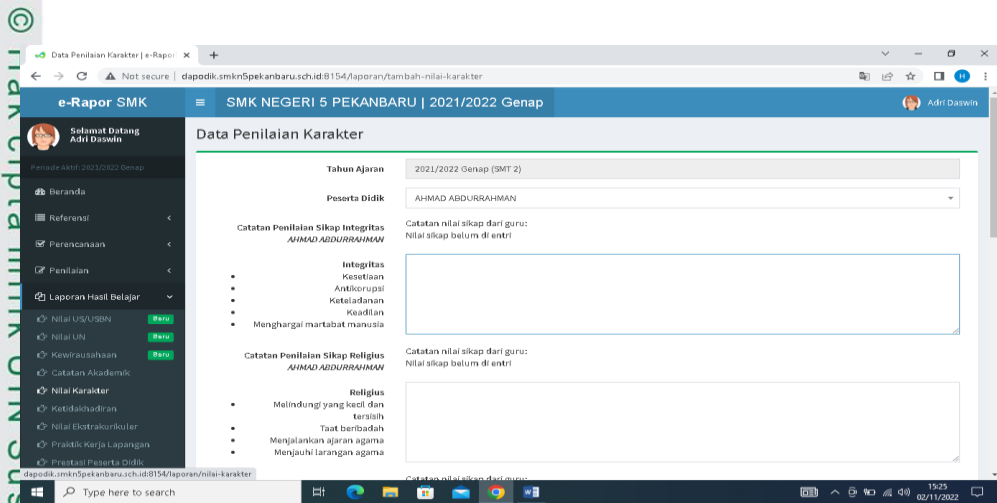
©
Hak Cipta milik UIN Suska

Data Penilaian Karakter | e-Rapor ×
+
Not secure | dapodik.smkn5pekanbaru.sch.id:8154/laporan/tambah-nilai-karakter

e-Rapor SMK
SMK NEGERI 5 PEKANBARU | 2021/2022 Genap
Adri Daswin

Selamat Datang
Adri Daswin
Periode Aktif: 2021/2022 Genap
Beranda
Referensi
Perencanaan
Penilaian
Laporan Hasil Belajar
Nilai US/USBN Baru
Nilai UN Baru
Kewirausahaan Baru
Catatan Akademik
Nilai Karakter
Ketidakhadiran
Nilai Ekstrakurikuler
Praktik Kerja Lapangan
Prestasi Peserta Didik

Data Penilaian Karakter

Tahun Ajaran
2021/2022 Genap (SMT 2)

Peserta Didik
AHMAD ABDURRAHMAN

Catatan Penilaian Sikap Integritas
AHMAD ABDURRAHMAN
Catatan nilai sikap dari guru:
Nilai sikap belum di entri

Integritas
• Kesetiaan
• Antikorupsi
• Keteladanan
• Keadilan
• Menghargai martabat manusia

Catatan Penilaian Sikap Religius
AHMAD ABDURRAHMAN
Catatan nilai sikap dari guru:
Nilai sikap belum di entri

Religius
• Melindungi yang kecil dan tersisih
• Taat beribadah
• Menjalankan ajaran agama
• Menjauhi larangan agama

Catatan nilai sikap dari guru:

dapodik.smkn5pekanbaru.sch.id:8154/laporan/nilai-karakter

Type here to search
15:25
02/11/2022